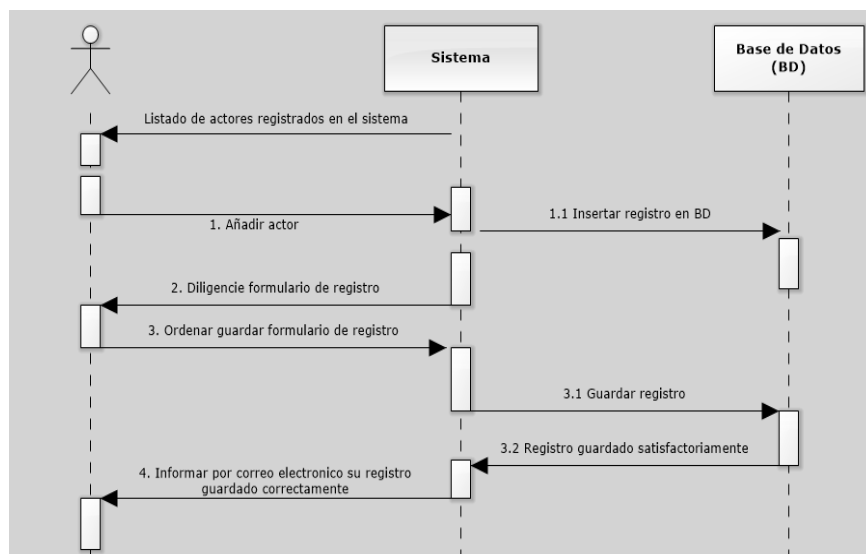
Sistema

Base de Datos (BD)

Listado de actores registrados en el sistema

1. Añadir actor

1.1 Insertar registro en BD

2. Diligencie formulario de registro

3. Ordenar guardar formulario de registro

3.1 Guardar registro

3.2 Registro guardado satisfactoriamente

4. Informar por correo electronico su registro guardado correctamente